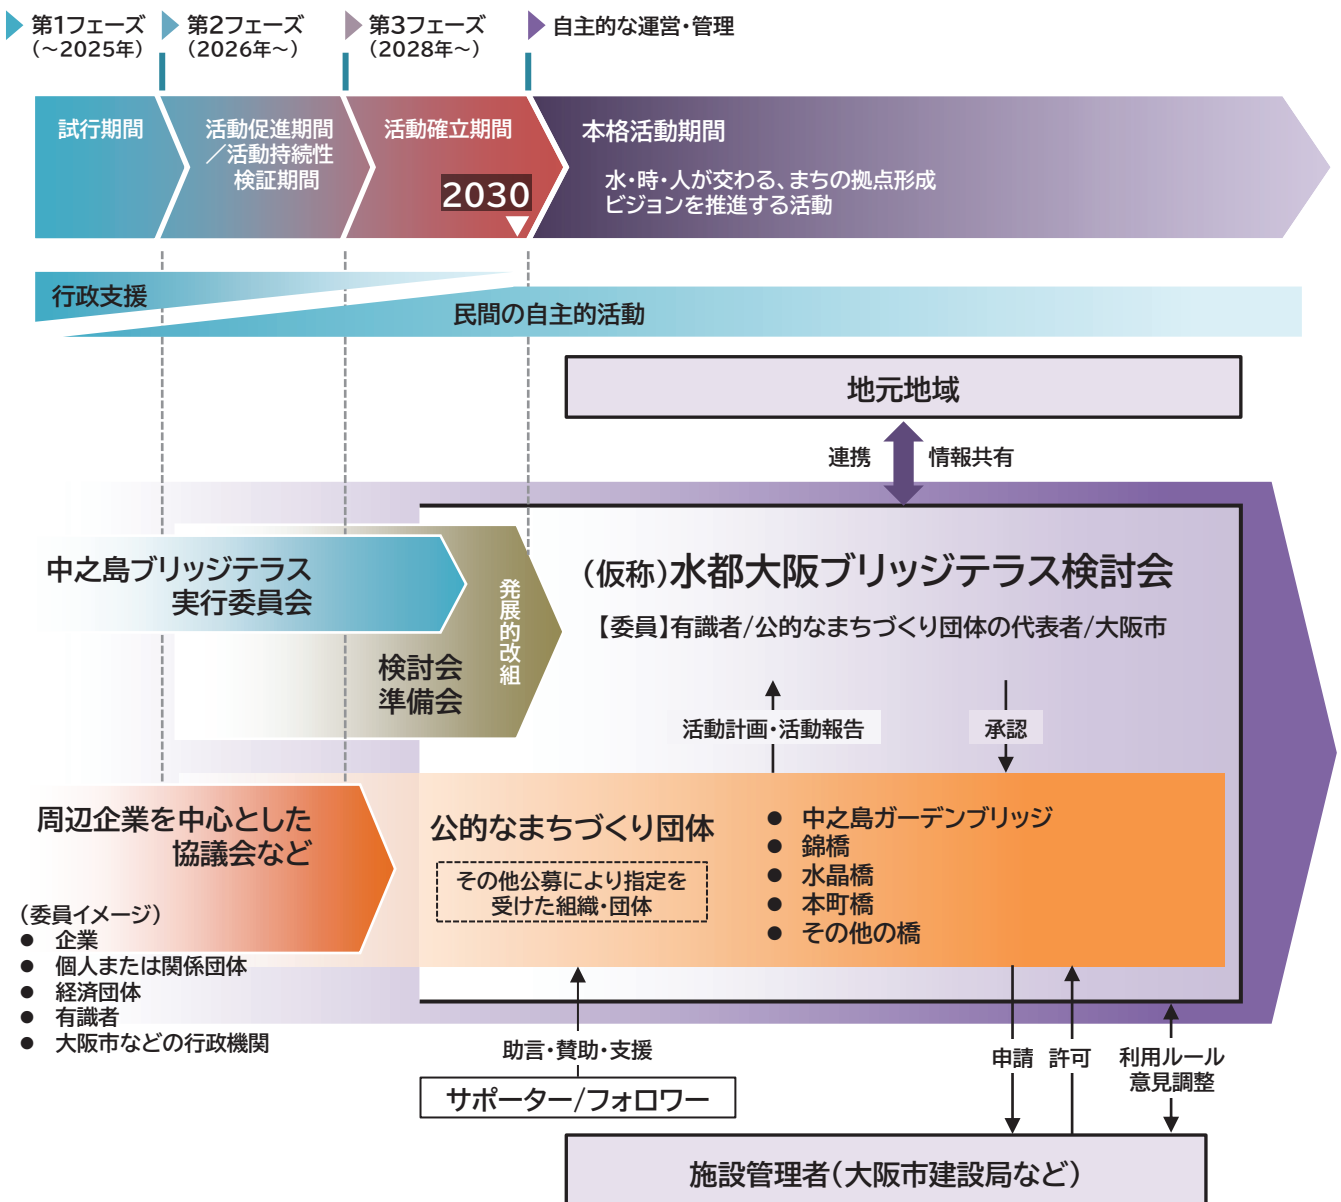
第1フェーズ
(~2025年)

第2フェーズ
(2026年~)

第3フェーズ
(2028年~)

自主的な運営・管理

試行期間

活動促進期間
／活動持続性
検証期間

活動確立期間

2030

本格活動期間

水・時・人が交わる、まちの拠点形成
ビジョンを推進する活動

行政支援

民間の自主的活動

地元地域

連携

情報共有

中之島ブリッジテラス
実行委員会

検討会
準備会

発展的改組

(仮称)水都大阪ブリッジテラス検討会

【委員】有識者/公的なまちづくり団体の代表者/大阪市

活動計画・活動報告

承認

周辺企業を中心とした
協議会など

(委員イメージ)
● 企業
● 個人または関係団体
● 経済団体
● 有識者
● 大阪市などの行政機関

公的なまちづくり団体

その他公募により指定を
受けた組織・団体

● 中之島ガーデンブリッジ
● 錦橋
● 水晶橋
● 本町橋
● その他の橋

助言・賛助・支援

サポーター/フォロワー

申請

許可

利用ルール
意見調整

施設管理者(大阪市建設局など)